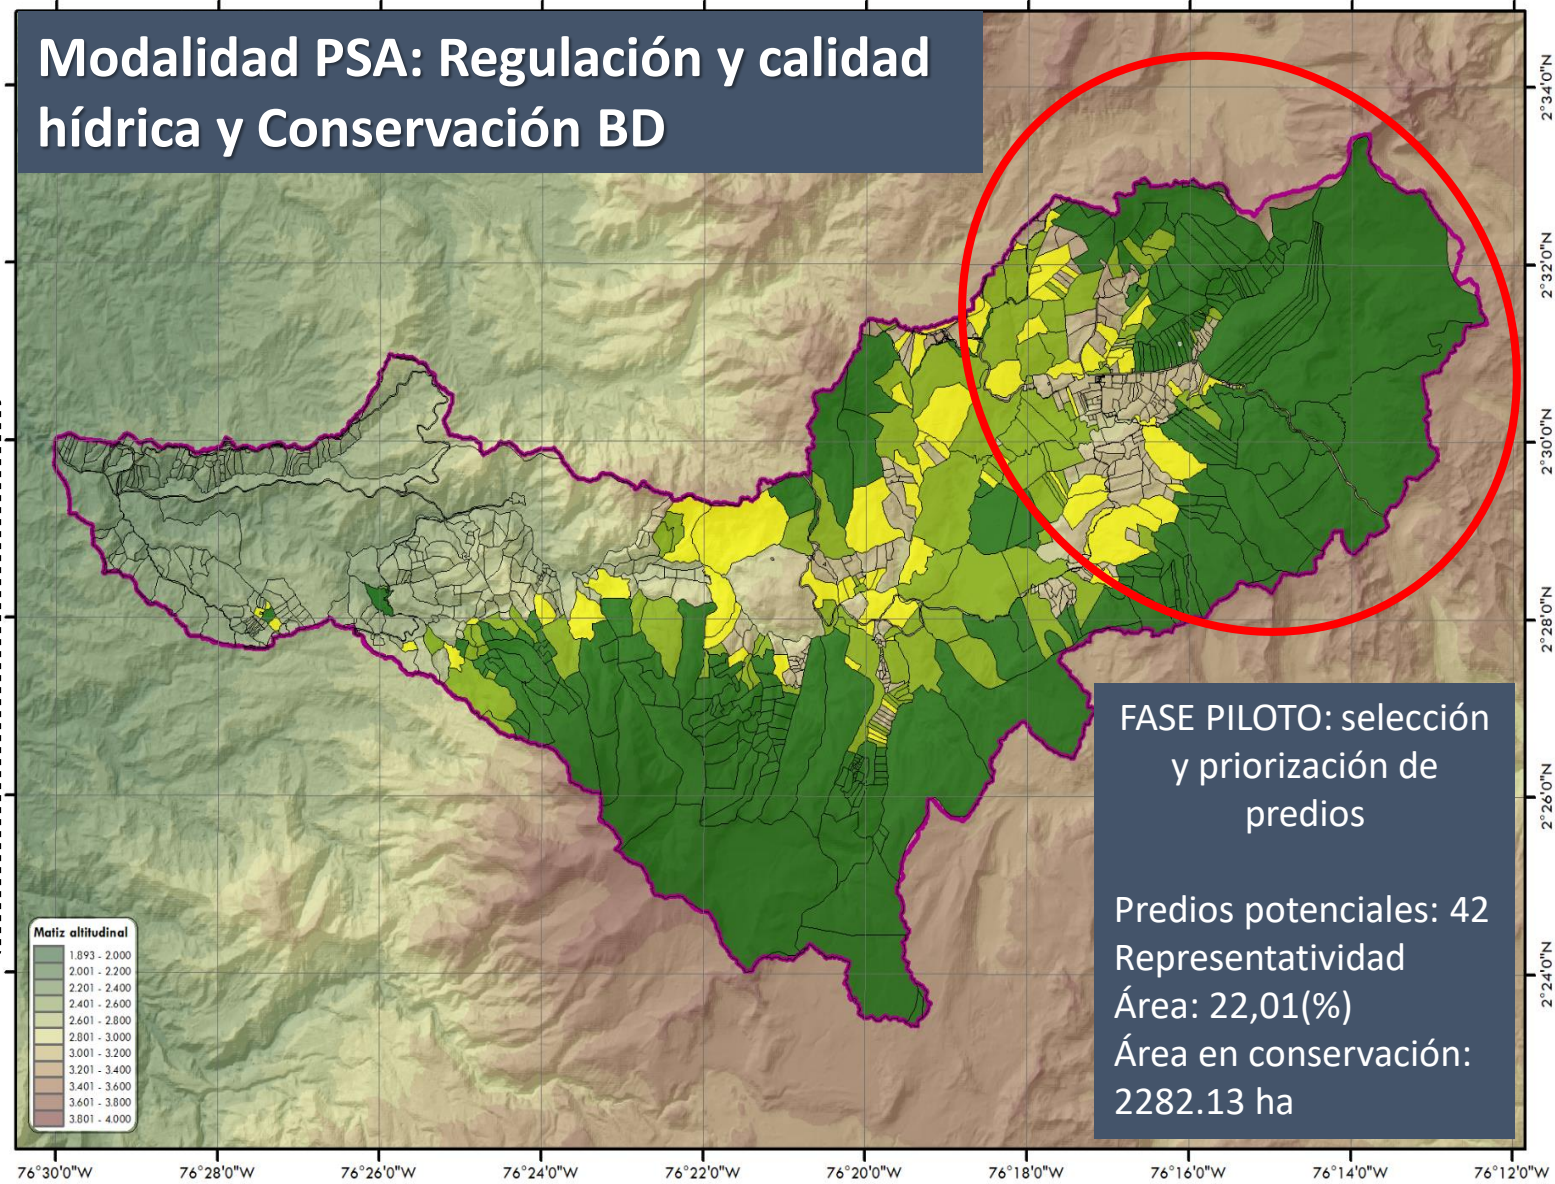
Modalidad PSA: Regulación y calidad hídrica y Conservación BD

2°34'0"N
2°32'0"N
2°30'0"N
2°28'0"N
2°26'0"N
2°24'0"N

FASE PILOTO: selección y priorización de predios

Predios potenciales: 42
Representatividad
Área: 22,01(%)
Área en conservación: 2282.13 ha

Matiz altitudinal
1.893 - 2.000
2.001 - 2.200
2.201 - 2.400
2.401 - 2.600
2.601 - 2.800
2.801 - 3.000
3.001 - 3.200
3.201 - 3.400
3.401 - 3.600
3.601 - 3.800
3.801 - 4.000

76°30'0"W 76°28'0"W 76°26'0"W 76°24'0"W 76°22'0"W 76°20'0"W 76°18'0"W 76°16'0"W 76°14'0"W 76°12'0"W